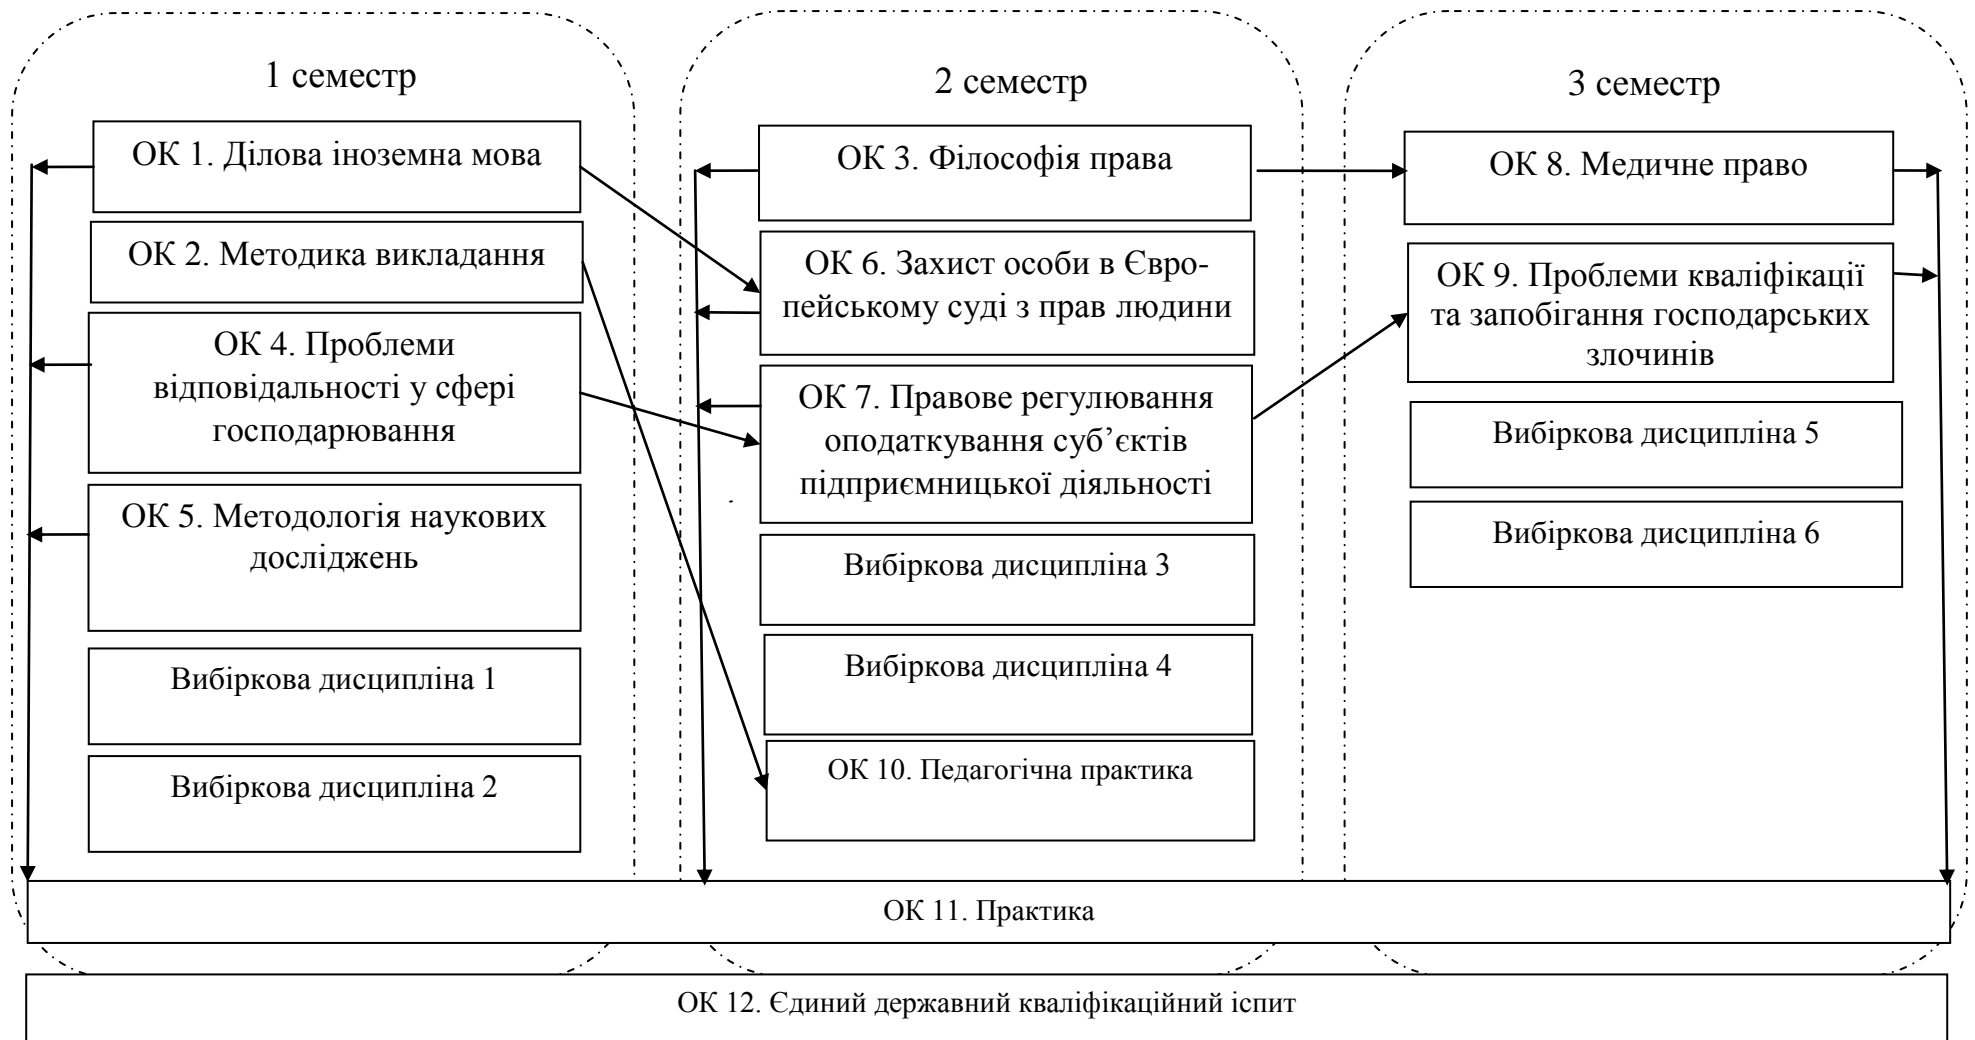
1 семестр

ОК 1. Ділова іноземна мова

ОК 2. Методика викладання

ОК 4. Проблеми відповідальності у сфері господарювання

ОК 5. Методологія наукових досліджень

Вибіркова дисципліна 1

Вибіркова дисципліна 2

2 семестр

ОК 3. Філософія права

ОК 6. Захист особи в Європейському суді з прав людини

ОК 7. Правове регулювання оподаткування суб'єктів підприємницької діяльності

Вибіркова дисципліна 3

Вибіркова дисципліна 4

ОК 10. Педагогічна практика

3 семестр

ОК 8. Медичне право

ОК 9. Проблеми кваліфікації та запобігання господарських злочинів

Вибіркова дисципліна 5

Вибіркова дисципліна 6

ОК 11. Практика

ОК 12. Єдиний державний кваліфікаційний іспит